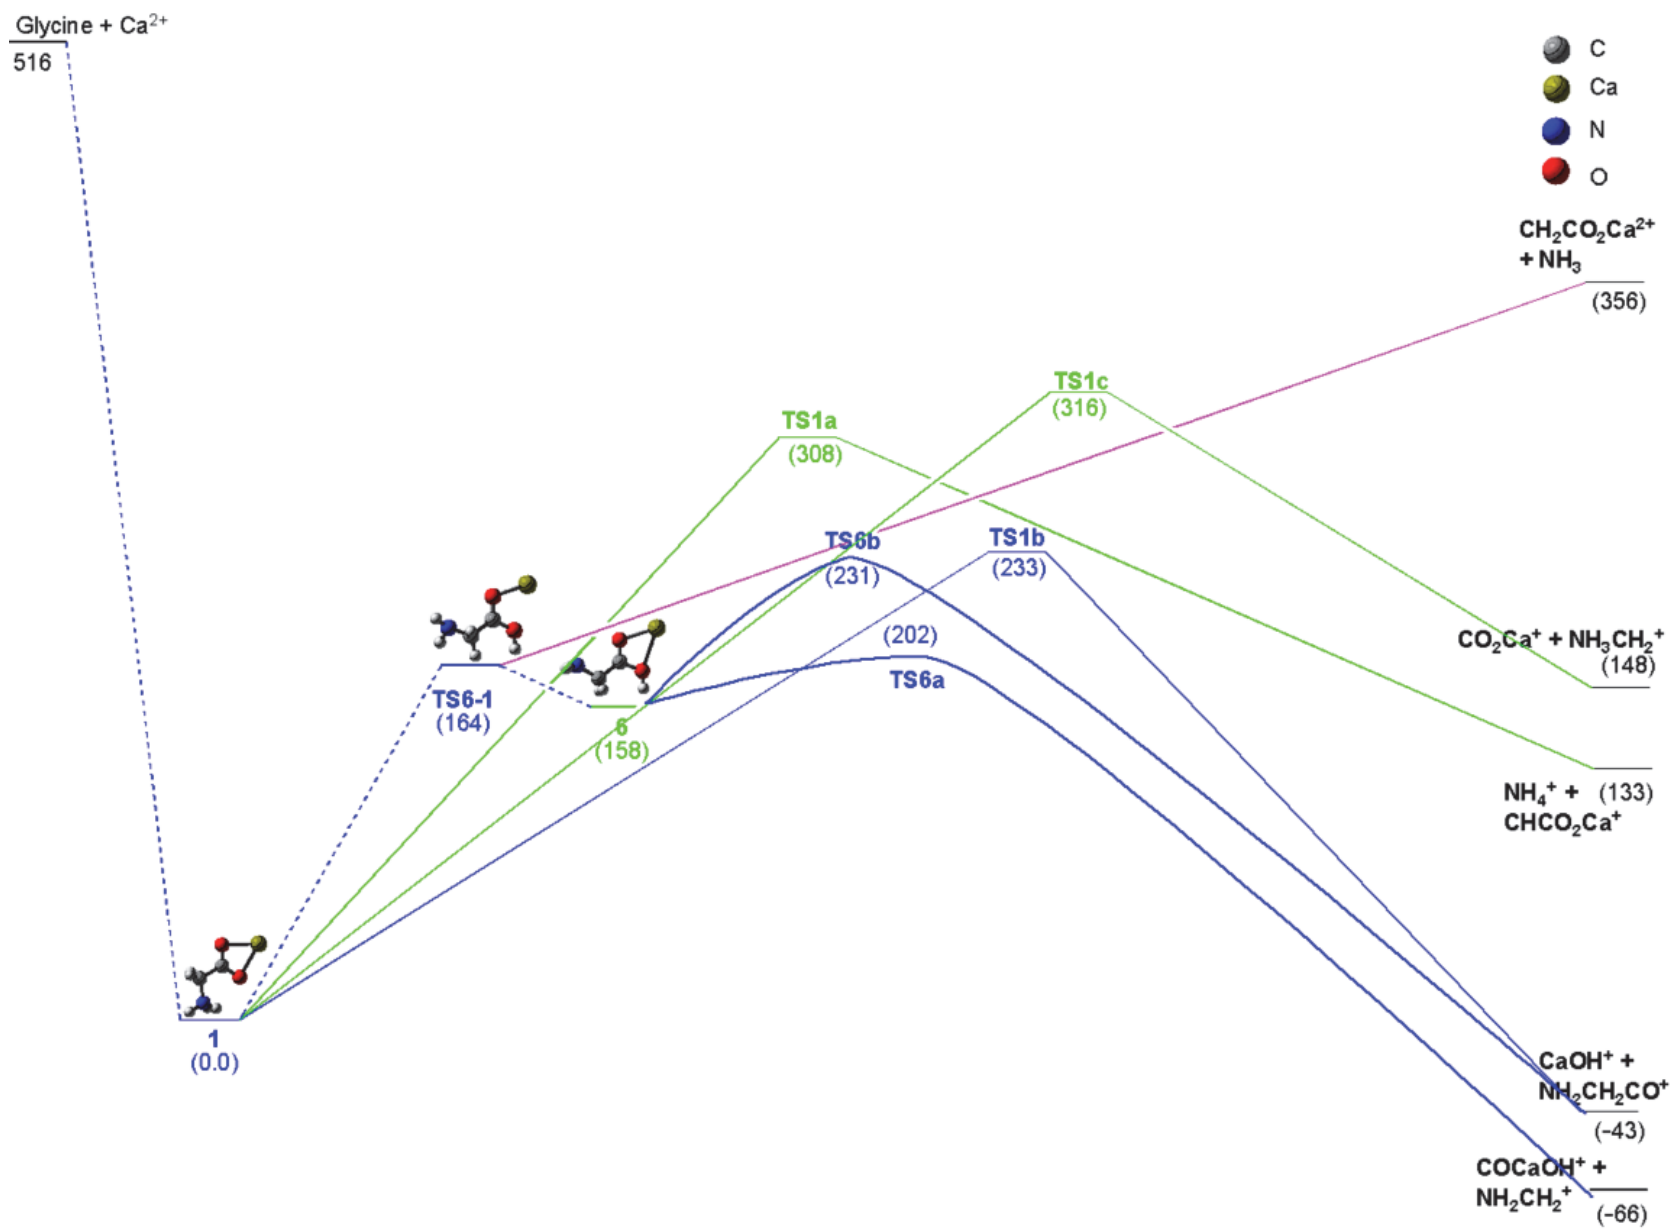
Glycine + Ca$^{2+}$
516

C
Ca
N
O

CH$_2$CO$_2$Ca$^{2+}$
+ NH$_3$
(356)

TS1c
(316)

TS1a
(308)

TS6b
(231)

TS1b
(233)

(202)
TS6a

TS6-1
(164)

6
(158)

CO$_2$Ca$^+$ + NH$_3$CH$_2^+$
(148)

NH$_4^+$ + (133)
CHCO$_2$Ca$^+$

1
(0.0)

CaOH$^+$ +
NH$_2$CH$_2$CO$^+$
(-43)

COCaOH$^+$ +
NH$_2$CH$_2^+$
(-66)